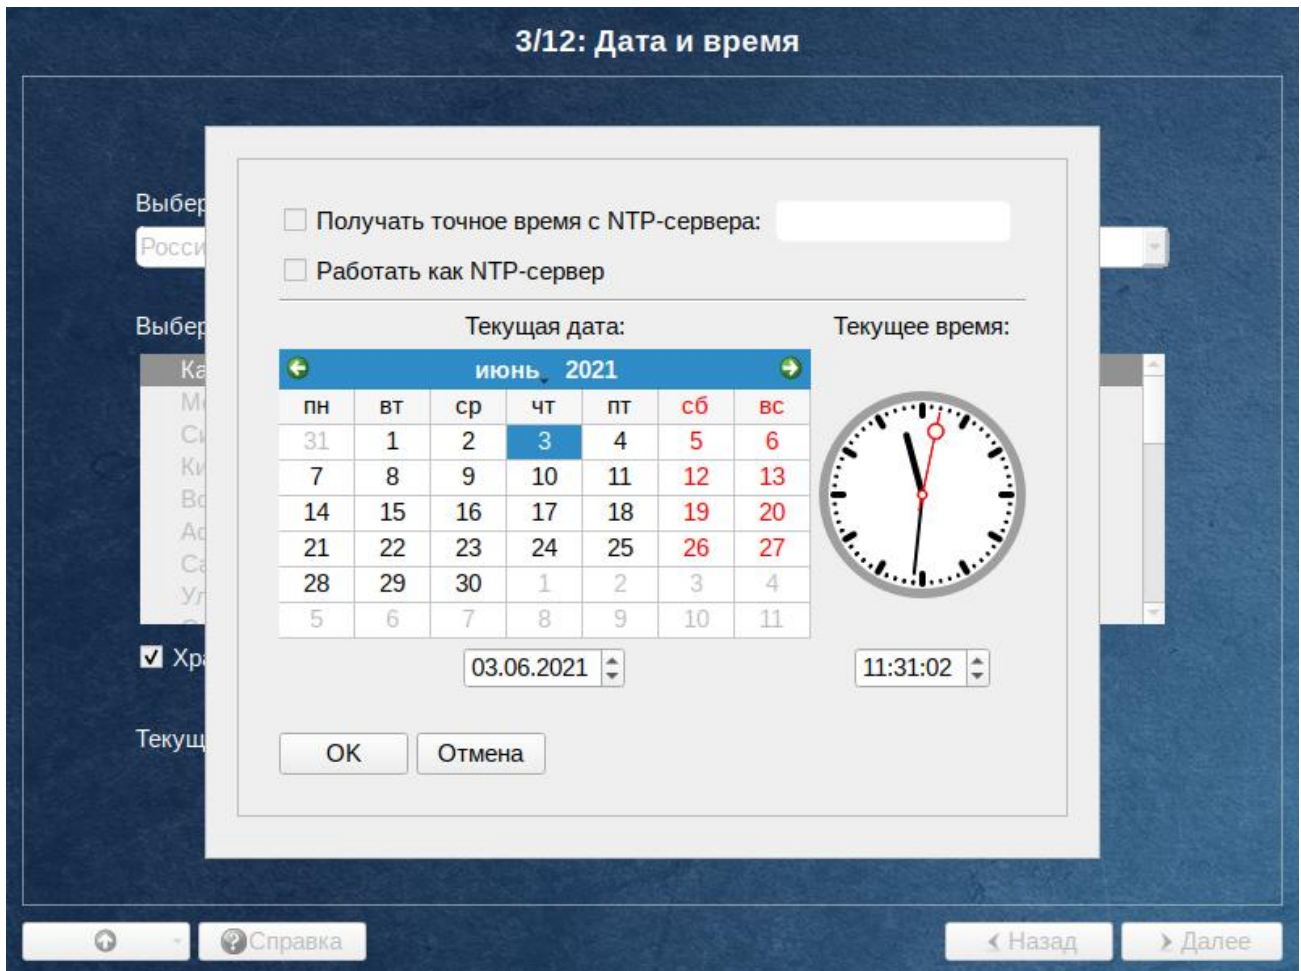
3/12: Дата и время

Выбер
Росси

Выбер
Ка
Мо
Са
Ки
Во
Ад
Са
Ул

Хра

Текущ

Получать точное время с NTP-сервера:

Работать как NTP-сервер

Текущая дата:

Текущее время:

июнь 2021

| пн | вт | ср | чт | пт | сб | вс |
|---|---|---|---|---|---|---|
| 31 | 1 | 2 | 3 | 4 | 5 | 6 |
| 7 | 8 | 9 | 10 | 11 | 12 | 13 |
| 14 | 15 | 16 | 17 | 18 | 19 | 20 |
| 21 | 22 | 23 | 24 | 25 | 26 | 27 |
| 28 | 29 | 30 | 1 | 2 | 3 | 4 |
| 5 | 6 | 7 | 8 | 9 | 10 | 11 |

03.06.2021

11:31:02

OK Отмена

Справка

Назад Далее